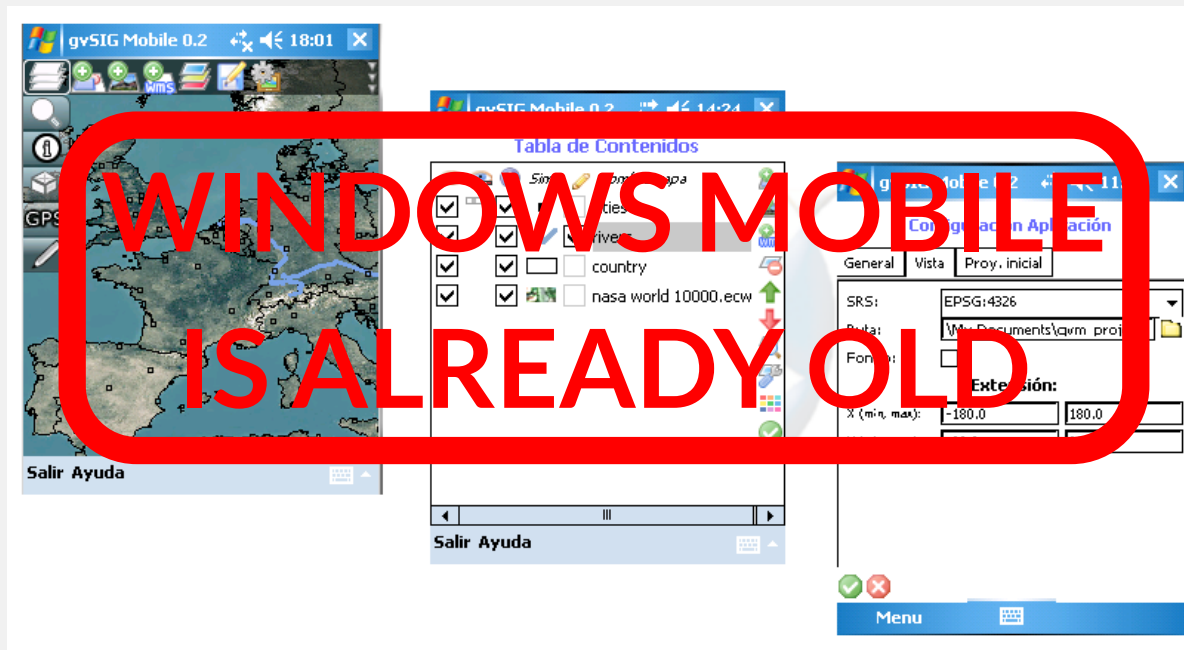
gvSIG Mobile 0.2 18:01

GPS

Salir Ayuda

gvSIG Mobile 0.2 14:24

Tabla de Contenidos

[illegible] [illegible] mapa

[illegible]ties

rivers

country

nasa world 10000.ecw

Salir Ayuda

gvSIG Mobile 0.2 11:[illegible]

Co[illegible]n Aplicación

General Vista Proy. inicial

SRS: EPSG:4326

Ruta: \My Documents\gvm_proj

Fondo:

Extensión:

X (min, max): -180.0 180.0

Menu

WINDOWS MOBILE IS ALREADY OLD